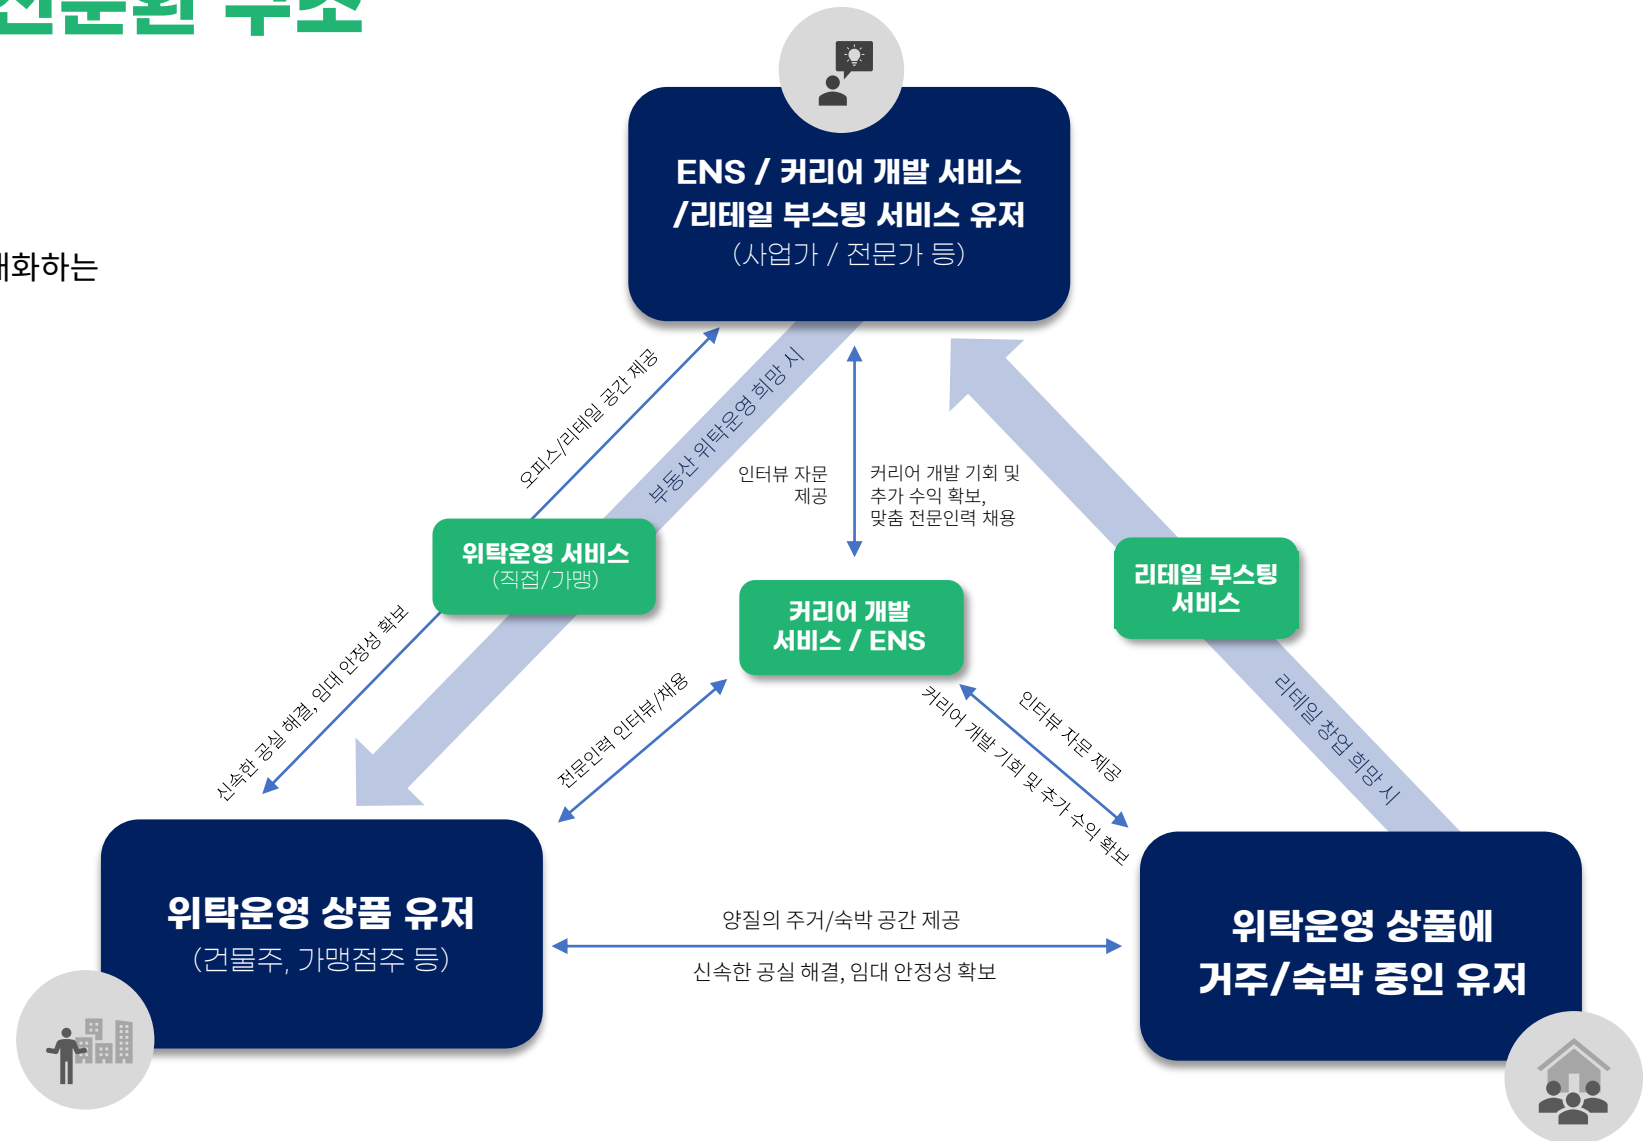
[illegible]

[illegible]대화하는

ENS / 커리어 개발 서비스 /리테일 부스팅 서비스 유저 (사업가 / 전문가 등)

오피스/리테일 공간 제공

부동산 위탁운영 희망 시

인터뷰 자문 제공

커리어 개발 기회 및 추가 수익 확보, 맞춤 전문인력 채용

위탁운영 서비스 (직접/가맹)

커리어 개발 서비스 / ENS

리테일 부스팅 서비스

신속한 공실 해결, 임대 안정성 확보

전문인력 인터뷰/채용

커리어 개발 기회 및 추가 수익 확보

인터뷰 자문 제공

리테일 창업 희망 시

위탁운영 상품 유저 (건물주, 가맹점주 등)

양질의 주거/숙박 공간 제공

신속한 공실 해결, 임대 안정성 확보

위탁운영 상품에 거주/숙박 중인 유저